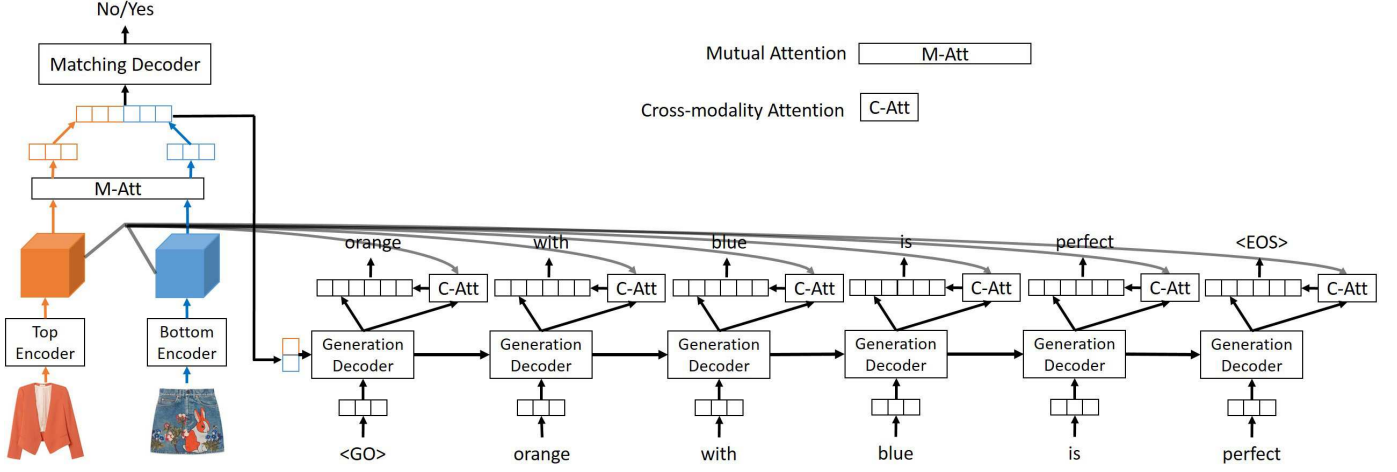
No/Yes

Matching Decoder

M-Att

Top Encoder

Bottom Encoder

Mutual Attention M-Att

Cross-modality Attention C-Att

orange with blue is perfect <EOS>

C-Att C-Att C-Att C-Att C-Att C-Att

Generation Decoder Generation Decoder Generation Decoder Generation Decoder Generation Decoder Generation Decoder

<GO> orange with blue is perfect